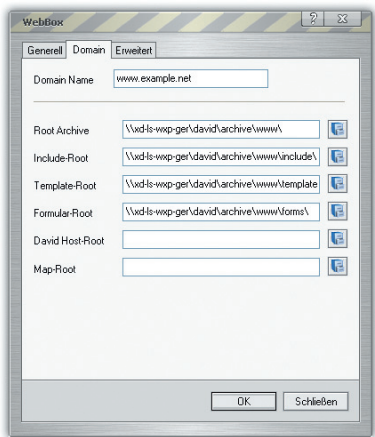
WebBox

?

X

Generell

Domain

Erweitert

Domain Name

www.example.net

Root Archive

\\xd-ls-wxp-ger\david\archive\www\

Include-Root

\\xd-ls-wxp-ger\david\archive\www\include\

Template-Root

\\xd-ls-wxp-ger\david\archive\www\template

Formular-Root

\\xd-ls-wxp-ger\david\archive\www\forms\

David Host-Root

Map-Root

OK

Schließen